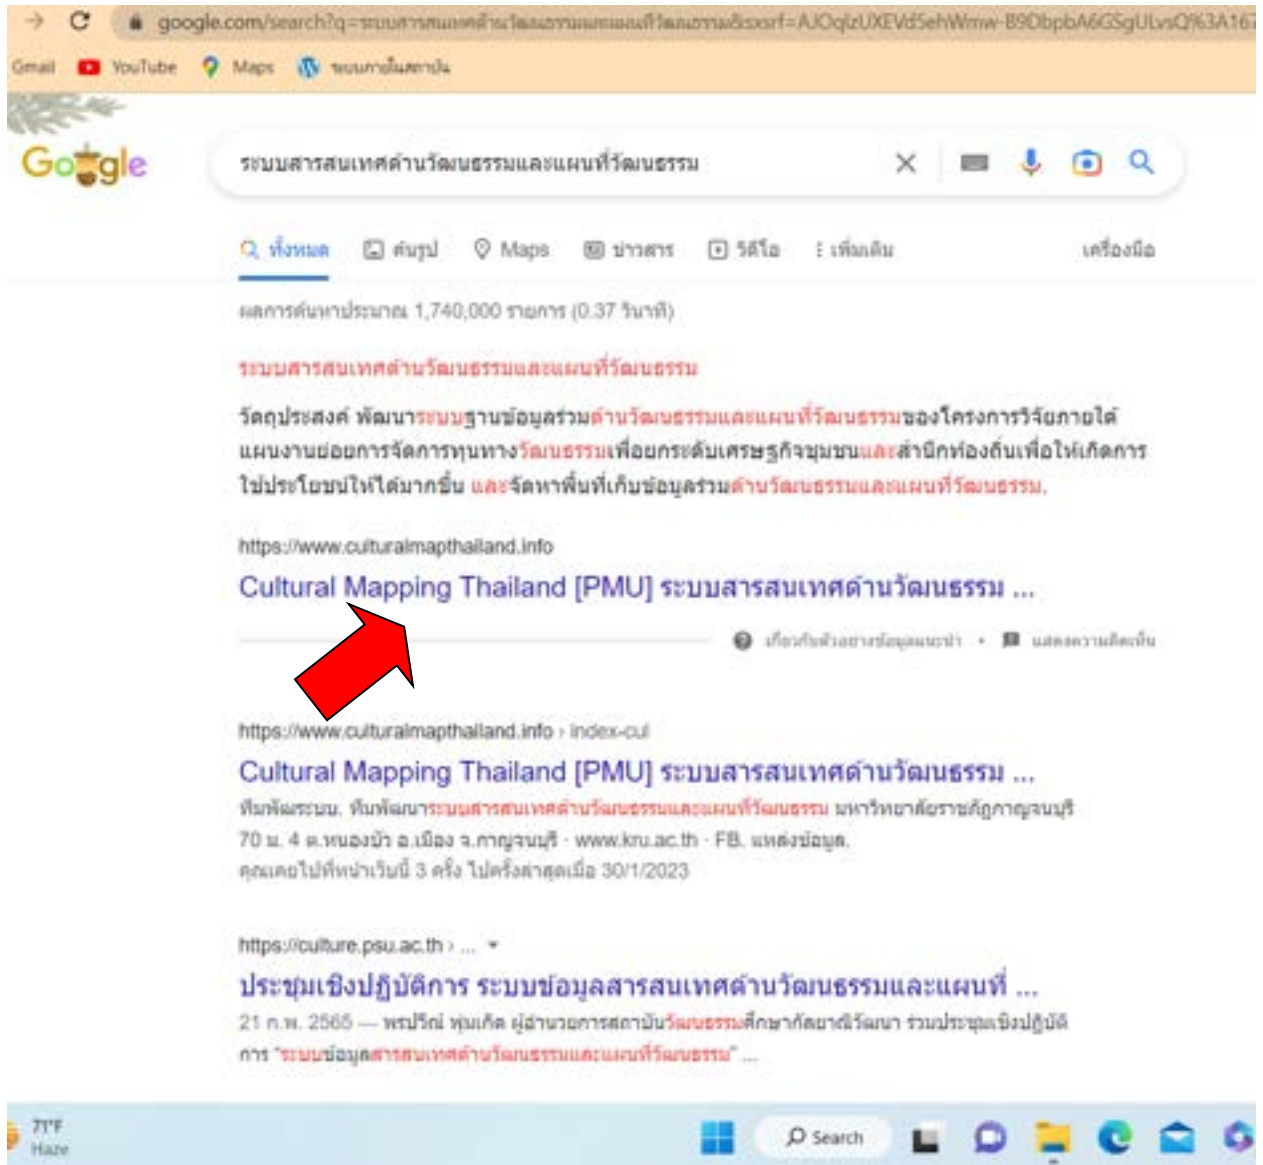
google.com/search?q=ระบบสารสนเทศด้านวัฒนธรรมและแผนที่วัฒนธรรม&sxsrf=AJOqlzUXEVdSehWmw-B9DbpbA6GSgULvsQ%3A167

Gmail YouTube Maps ระบบการยื่นสถานปัน

Google

ระบบสารสนเทศด้านวัฒนธรรมและแผนที่วัฒนธรรม

ทั้งหมด รูปภาพ Maps ข่าวสาร วิดีโอ เพิ่มเติม เครื่องมือ

ผลการค้นหาประมาณ 1,740,000 รายการ (0.37 วินาที)

ระบบสารสนเทศด้านวัฒนธรรมและแผนที่วัฒนธรรม

วัตถุประสงค์ พัฒนาระบบฐานข้อมูลร่วมด้านวัฒนธรรมและแผนที่วัฒนธรรมของโครงการวิจัยภายใต้แผนงานย่อยการจัดการทุนทางวัฒนธรรมเพื่อยกระดับเศรษฐกิจชุมชนและสำนึกท้องถิ่นเพื่อให้เกิดการใช้ประโยชน์ให้ได้มากขึ้น และจัดหาพื้นที่เก็บข้อมูลร่วมด้านวัฒนธรรมและแผนที่วัฒนธรรม.

https://www.culturalmapthailand.info

Cultural Mapping Thailand [PMU] ระบบสารสนเทศด้านวัฒนธรรม ...

เกี่ยวกับตัวอย่างข้อมูลแนะนำ • แสดงความคิดเห็น

https://www.culturalmapthailand.info › index-cul

Cultural Mapping Thailand [PMU] ระบบสารสนเทศด้านวัฒนธรรม ...

ทีมพัฒนาระบบ. ทีมพัฒนาระบบสารสนเทศด้านวัฒนธรรมและแผนที่วัฒนธรรม มหาวิทยาลัยราชภัฏกาญจนบุรี 70 ม. 4 ต.หนองบัว อ.เมือง จ.กาญจนบุรี · www.kru.ac.th · FB. แหล่งข้อมูล.
คุณเคยไปที่หน้าเว็บนี้ 3 ครั้ง ไปครั้งล่าสุดเมื่อ 30/1/2023

https://culture.psu.ac.th › ...

ประชุมเชิงปฏิบัติการ ระบบข้อมูลสารสนเทศด้านวัฒนธรรมและแผนที่ ...

21 ก.พ. 2565 — พรปวีณ์ พุ่มเกิด ผู้อำนวยการสถาบันวัฒนธรรมศึกษากัลยาณิวัฒนา ร่วมประชุมเชิงปฏิบัติการ "ระบบข้อมูลสารสนเทศด้านวัฒนธรรมและแผนที่วัฒนธรรม" ...

71°F
Haze

Search